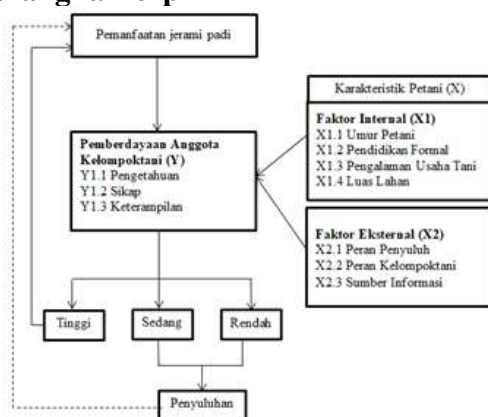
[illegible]

Pemanfaatan jerami padi

Karakteristik Petani (X)

Faktor Internal (X1)
X1.1 Umur Petani
X1.2 Pendidikan Formal
X1.3 Pengalaman Usaha Tani
X1.4 Luas Lahan

Pemberdayaan Anggota Kelompoktani (Y)
Y1.1 Pengetahuan
Y1.2 Sikap
Y1.3 Keterampilan

Faktor Eksternal (X2)
X2.1 Peran Penyuluh
X2.2 Peran Kelompoktani
X2.3 Sumber Informasi

Tinggi

Sedang

Rendah

Penyuluhan